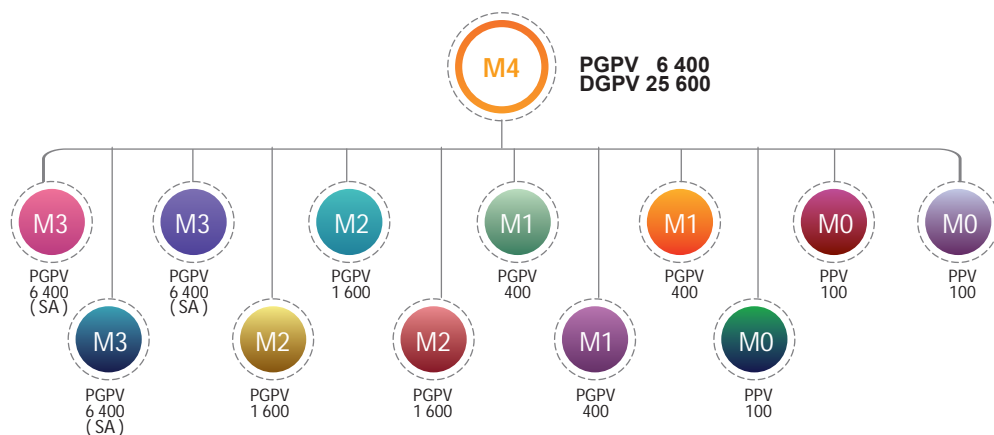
M4

PGPV 6 400
DGPV 25 600

M3
PGPV
6 400
( SA )

M3
PGPV
6 400
( SA )

M3
PGPV
6 400
( SA )

M2
PGPV
1 600

M2
PGPV
1 600

M2
PGPV
1 600

M1
PGPV
400

M1
PGPV
400

M1
PGPV
400

M0
PPV
100

M0
PPV
100

M0
PPV
100